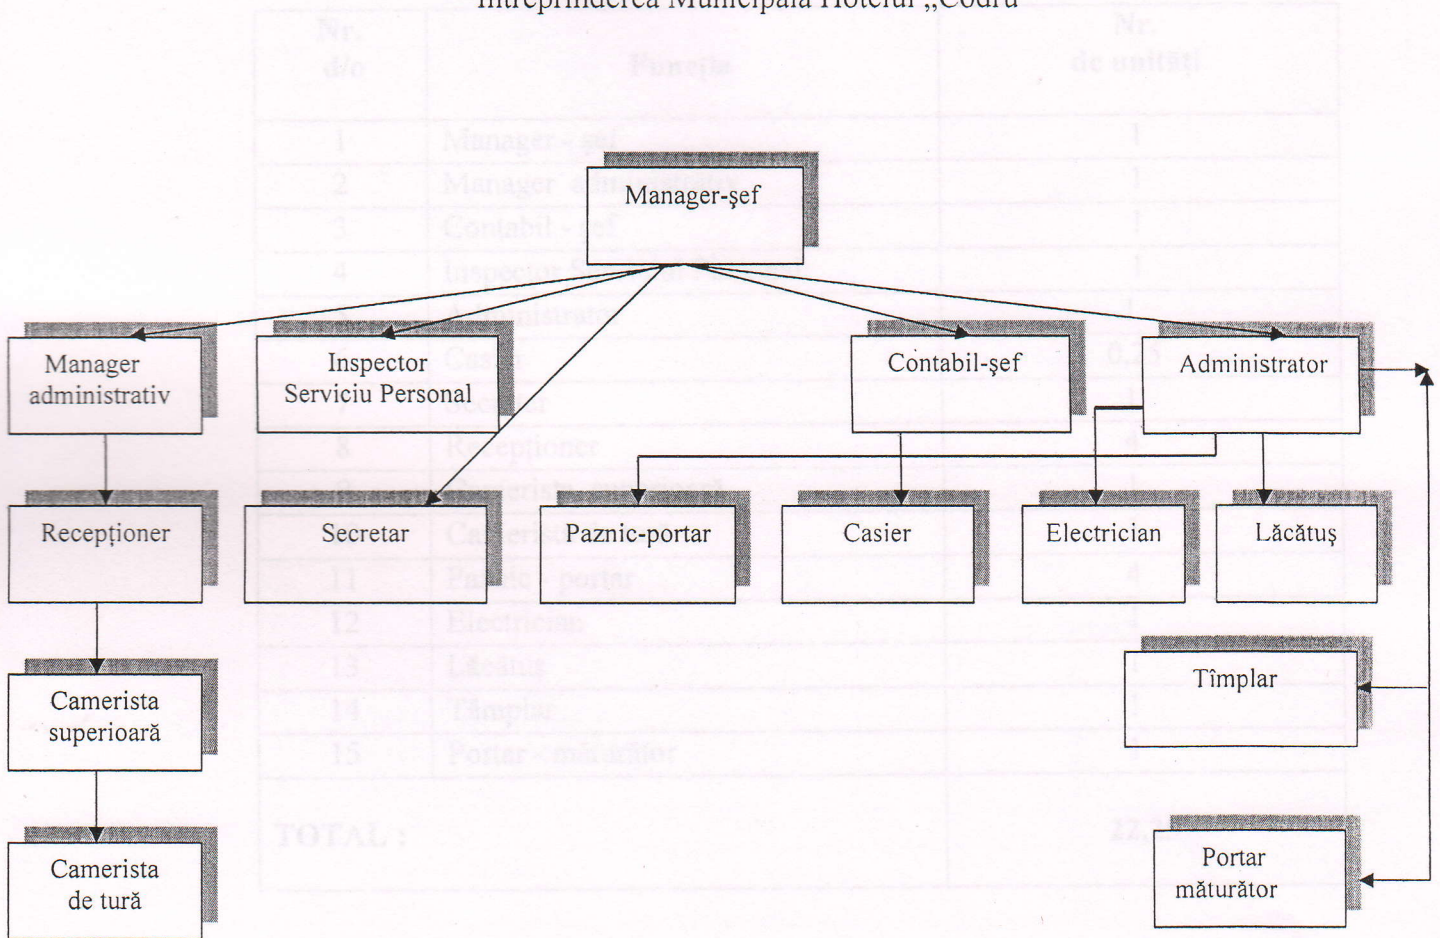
Întreprinderea Municipală Hotelul „Codru"

Manager-şef

Manager administrativ

Inspector Serviciu Personal

Contabil-şef

Administrator

Recepţioner

Secretar

Paznic-portar

Casier

Electrician

Lăcătuş

Camerista superioară

Tîmplar

Camerista de tură

Portar măturător